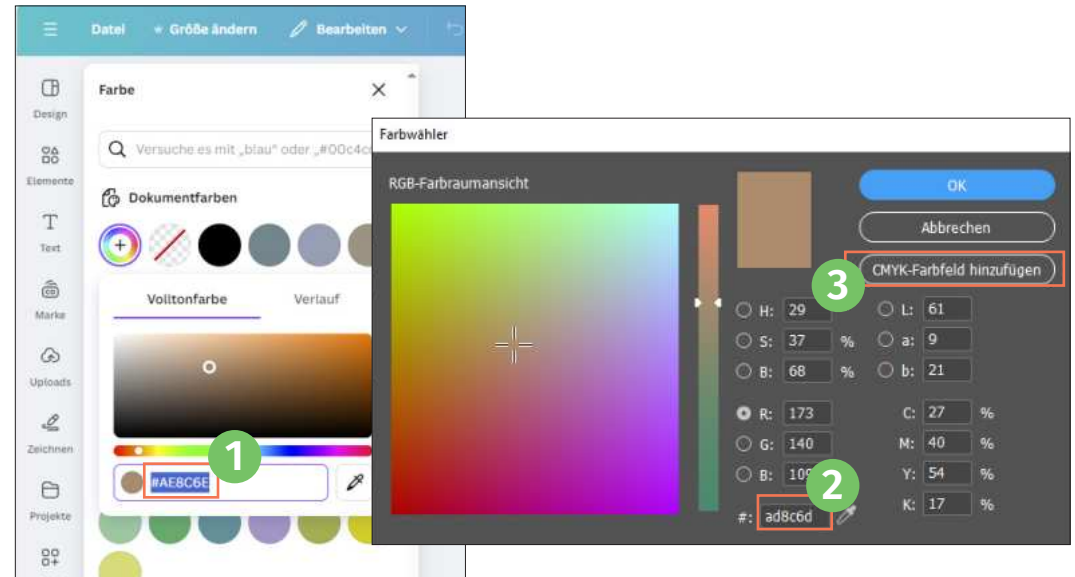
Datei Größe ändern Bearbeiten

Design
Elemente
Text
Marke
Uploads
Zeichnen
Projekte

Farbe

Versuche es mit „blau" oder „#00c4c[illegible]

Dokumentfarben

Volltonfarbe
Verlauf

1
#AE8C6E

Farbwähler

RGB-Farbraumansicht

OK
Abbrechen
3
CMYK-Farbfeld hinzufügen

H: 29
S: 37 %
B: 68 %
L: 61
a: 9
b: 21
R: 173
G: 140
B: 109
C: 27 %
M: 40 %
Y: 54 %
K: 17 %
2
#: ad8c6d